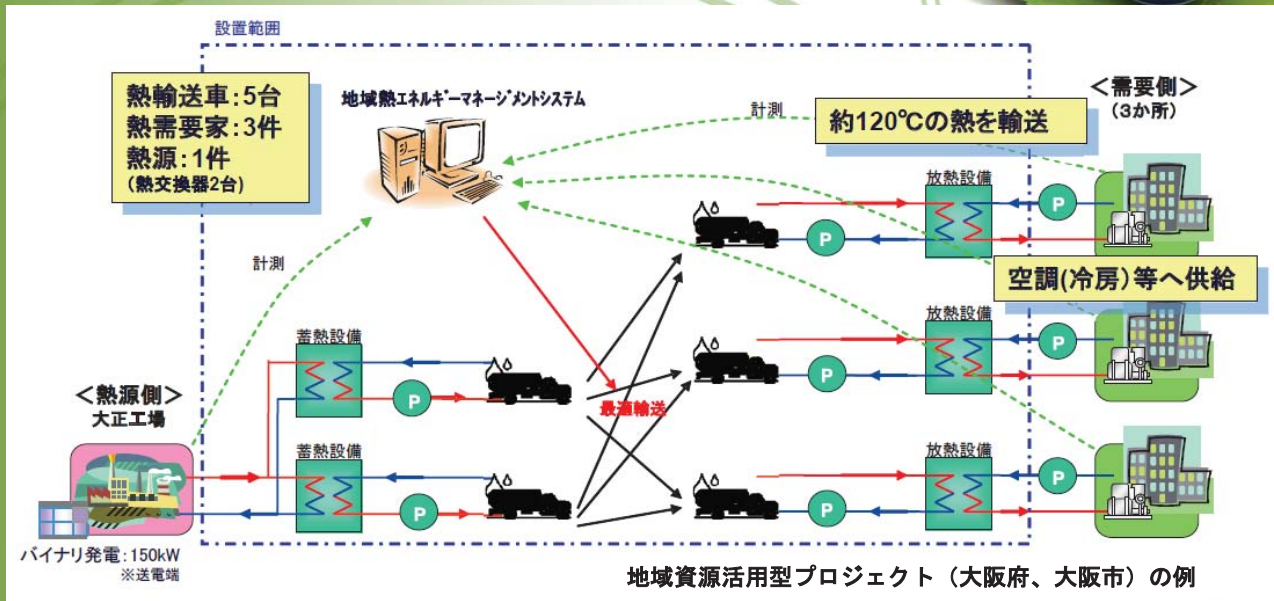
設置範囲

熱輸送車：5台
熱需要家：3件
熱源：1件
（熱交換器2台）

地域熱エネルギーマネージメントシステム

計測

約120℃の熱を輸送

＜需要側＞
（3か所）

放熱設備

P

空調(冷房）等へ供給

計測

蓄熱設備

最適輸送

＜熱源側＞
大正工場

バイナリ発電：150kW
※送電端

地域資源活用型プロジェクト（大阪府、大阪市）の例